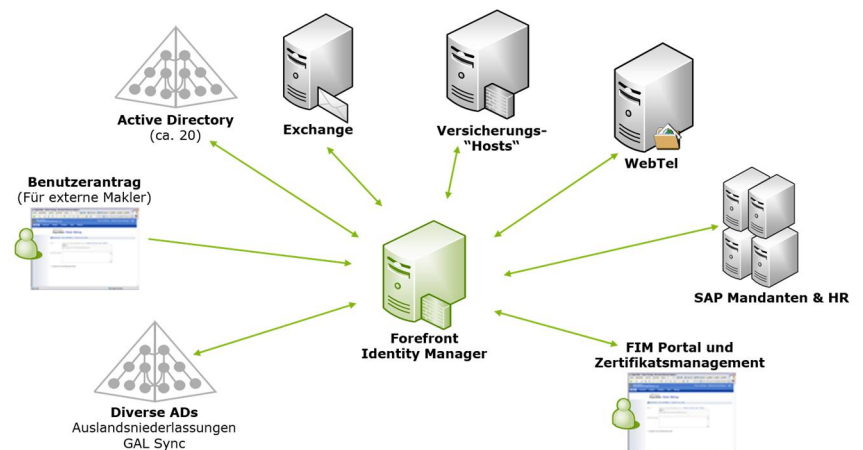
Active Directory
(ca. 20)

Exchange

Versicherungs-
"Hosts"

WebTel

Benutzerantrag
(Für externe Makler)

SAP Mandanten & HR

Forefront
Identity Manager

FIM Portal und
Zertifikatsmanagement

Diverse ADs
Auslandsniederlassungen
GAL Sync